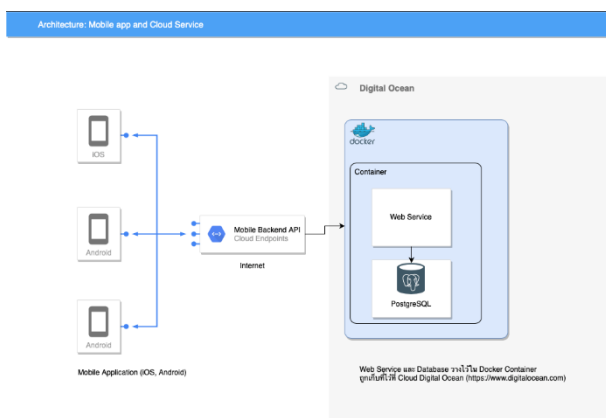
Architecture: Mobile app and Cloud Service

Digital Ocean

docker

iOS

Android

Android

Mobile Backend API
Cloud Endpoints

Internet

Container

Web Service

PostgreSQL

Mobile Application (iOS, Android)

Web Service และ Database วางไว้ใน Docker Container
ถูกเก็บที่ไว้ที่ Cloud Digital Ocean (https://www.digitalocean.com)